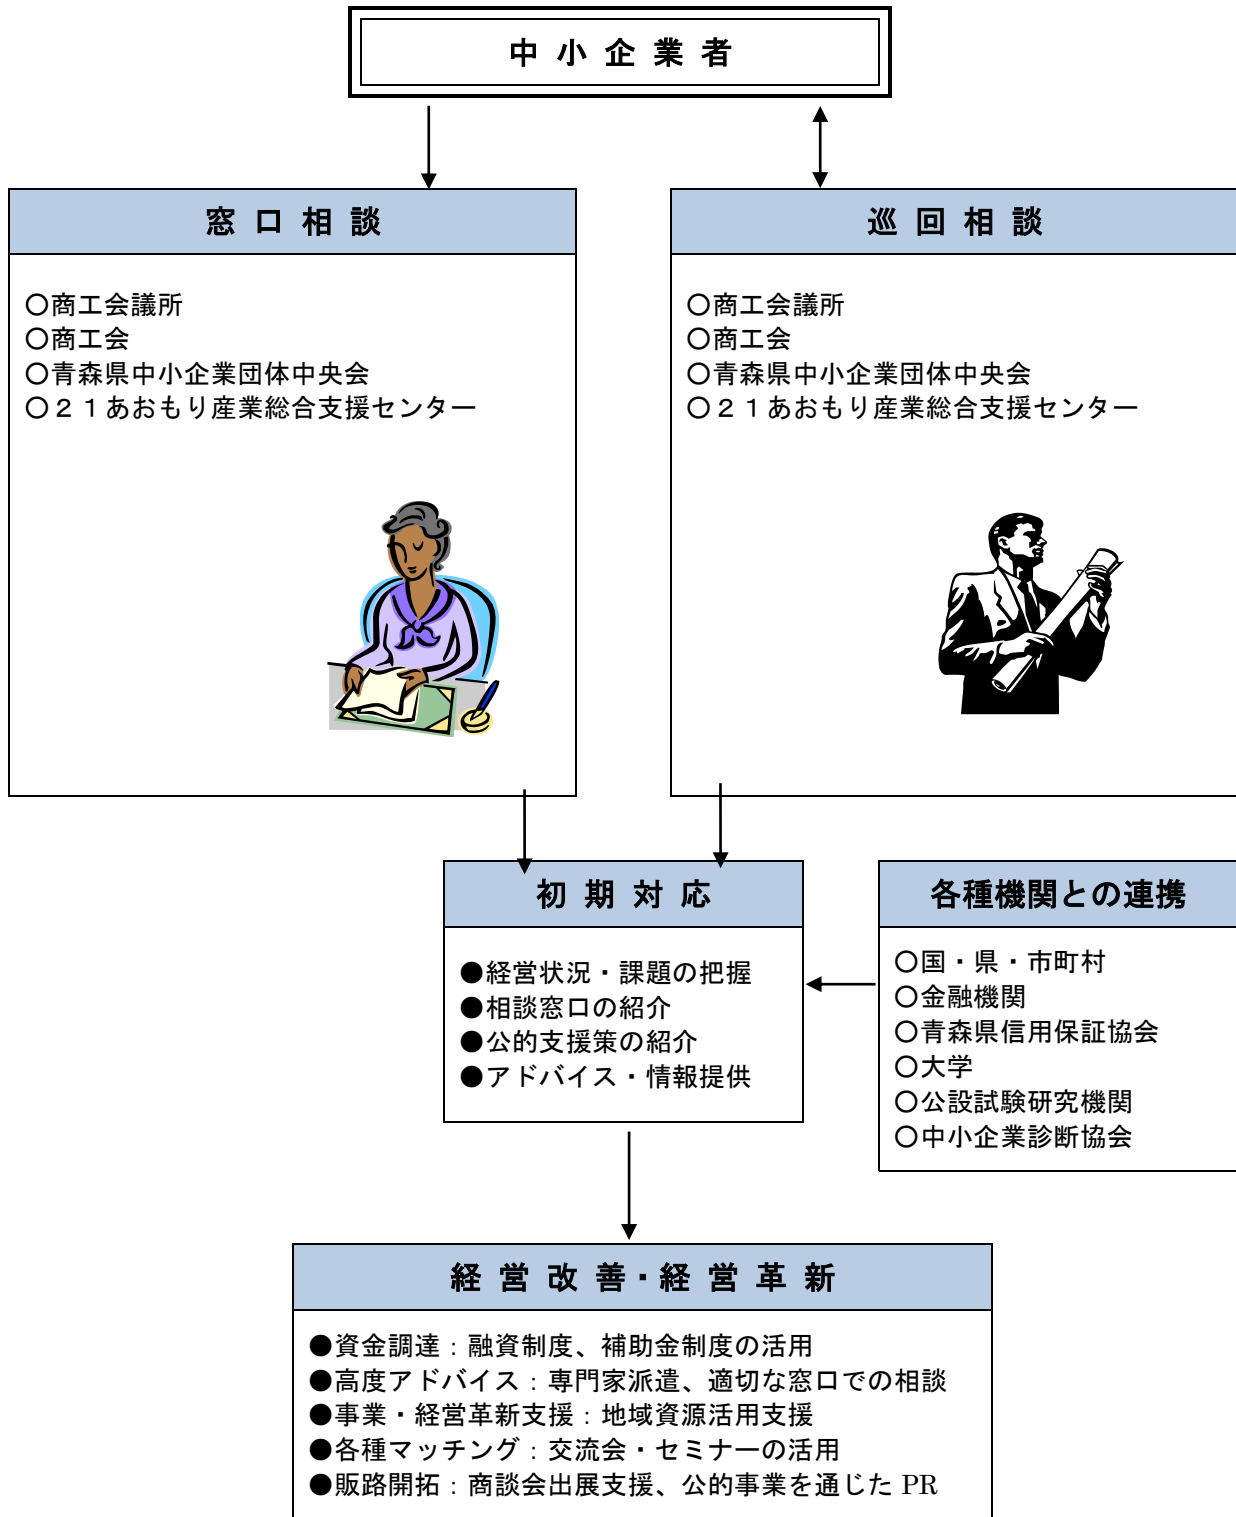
中 小 企 業 者

窓 口 相 談

○商工会議所
○商工会
○青森県中小企業団体中央会
○２１あおもり産業総合支援センター

巡 回 相 談

○商工会議所
○商工会
○青森県中小企業団体中央会
○２１あおもり産業総合支援センター

初 期 対 応

●経営状況・課題の把握
●相談窓口の紹介
●公的支援策の紹介
●アドバイス・情報提供

各種機関との連携

○国・県・市町村
○金融機関
○青森県信用保証協会
○大学
○公設試験研究機関
○中小企業診断協会

経 営 改 善・経 営 革 新

●資金調達：融資制度、補助金制度の活用
●高度アドバイス：専門家派遣、適切な窓口での相談
●事業・経営革新支援：地域資源活用支援
●各種マッチング：交流会・セミナーの活用
●販路開拓：商談会出展支援、公的事業を通じた PR